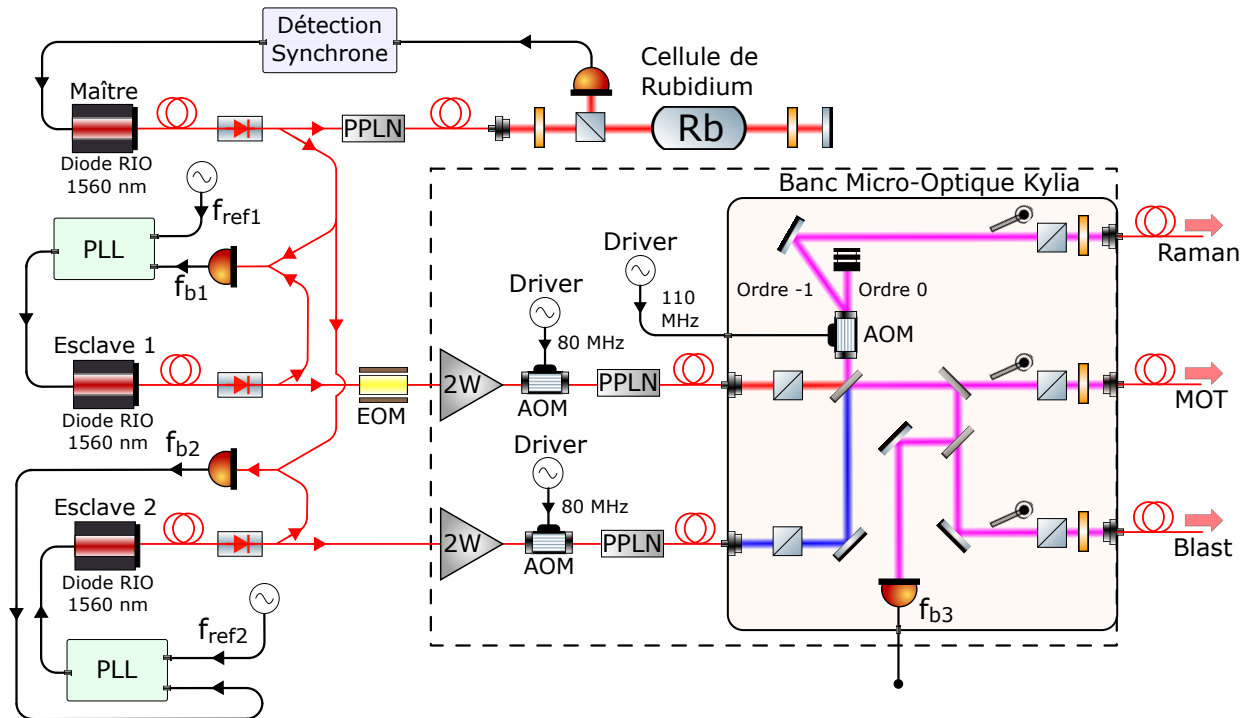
Détection Synchrone

Cellule de Rubidium

Maître

Diode RIO 1560 nm

PPLN

Rb

Banc Micro-Optique Kylia

$f_{ref1}$

PLL

$f_{b1}$

Driver

110 MHz

Ordre -1

Ordre 0

AOM

Raman

Driver

80 MHz

Esclave 1

Diode RIO 1560 nm

EOM

2W

AOM

PPLN

MOT

$f_{b2}$

Driver

80 MHz

Esclave 2

2W

AOM

PPLN

Blast

Diode RIO 1560 nm

$f_{ref2}$

PLL

$f_{b3}$